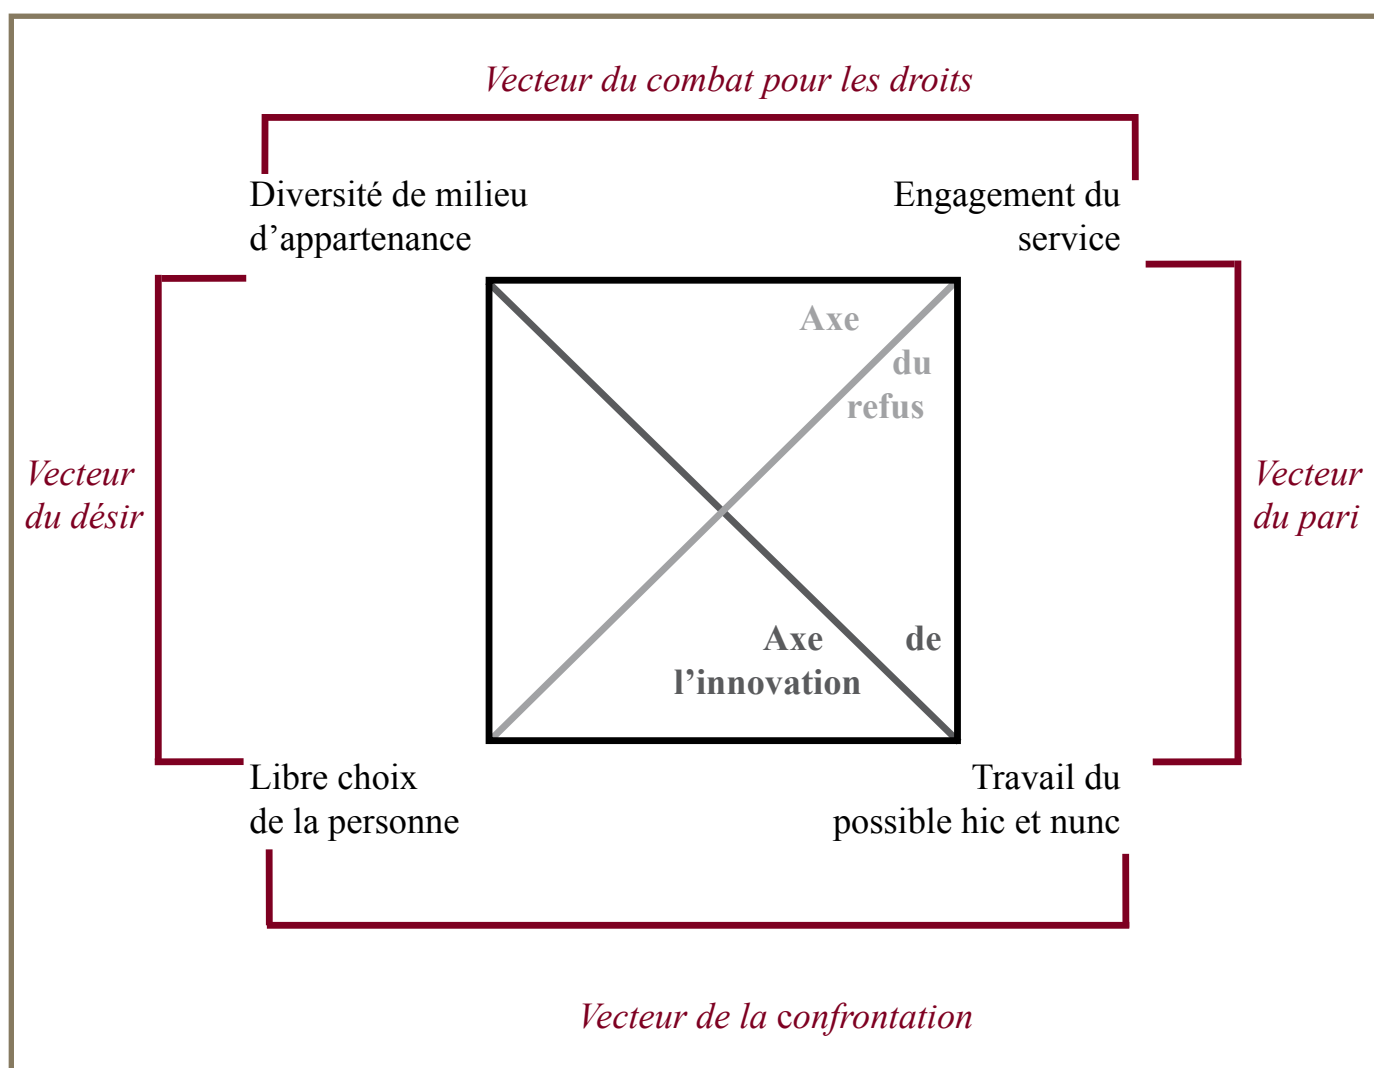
Vecteur du combat pour les droits

Diversité de milieu d'appartenance

Engagement du service

Vecteur du désir

Axe du refus

Vecteur du pari

Axe de l'innovation

Libre choix de la personne

Travail du possible hic et nunc

Vecteur de la confrontation